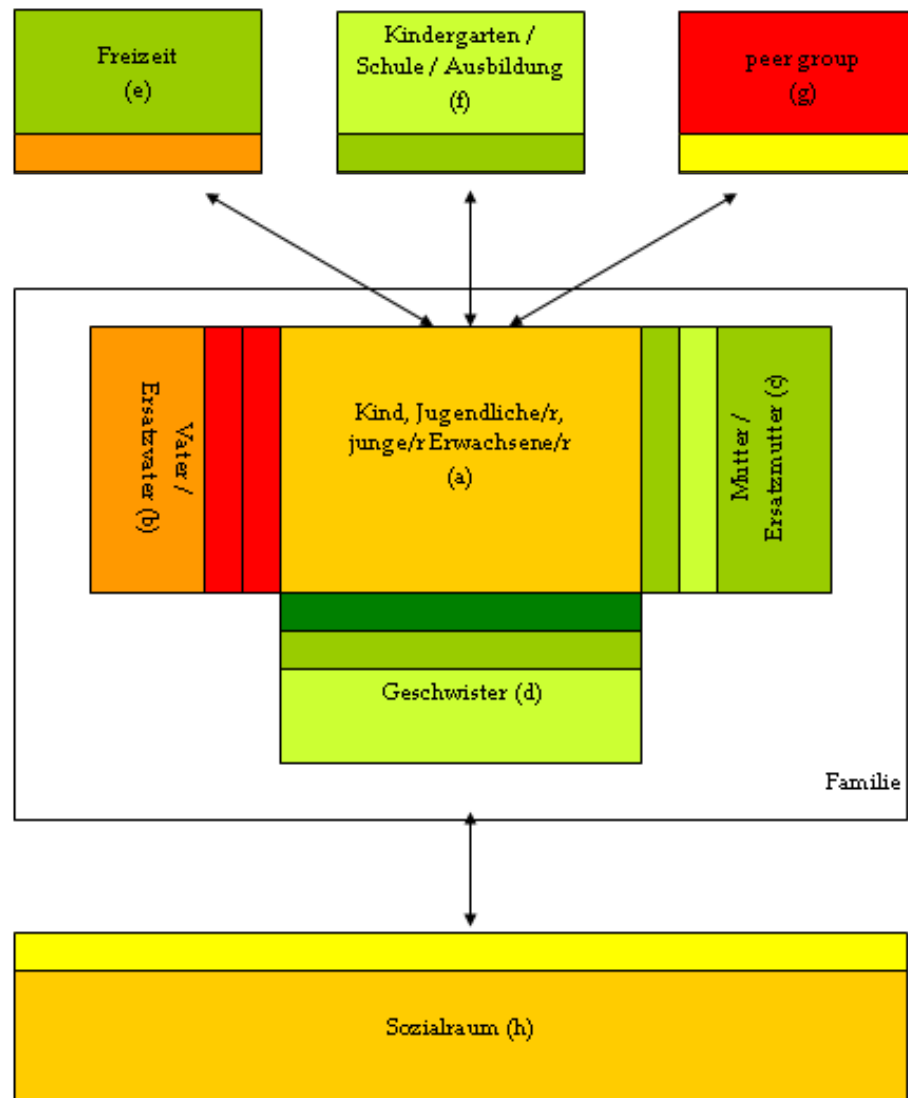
Freizeit
(e)

Kindergarten / Schule / Ausbildung
(f)

peer group
(g)

Vater / Ersatzvater (b)

Kind, Jugendliche/r, junge/r Erwachsene/r
(a)

Mutter / Ersatzmutter (c)

Geschwister (d)

Familie

Sozialraum (h)